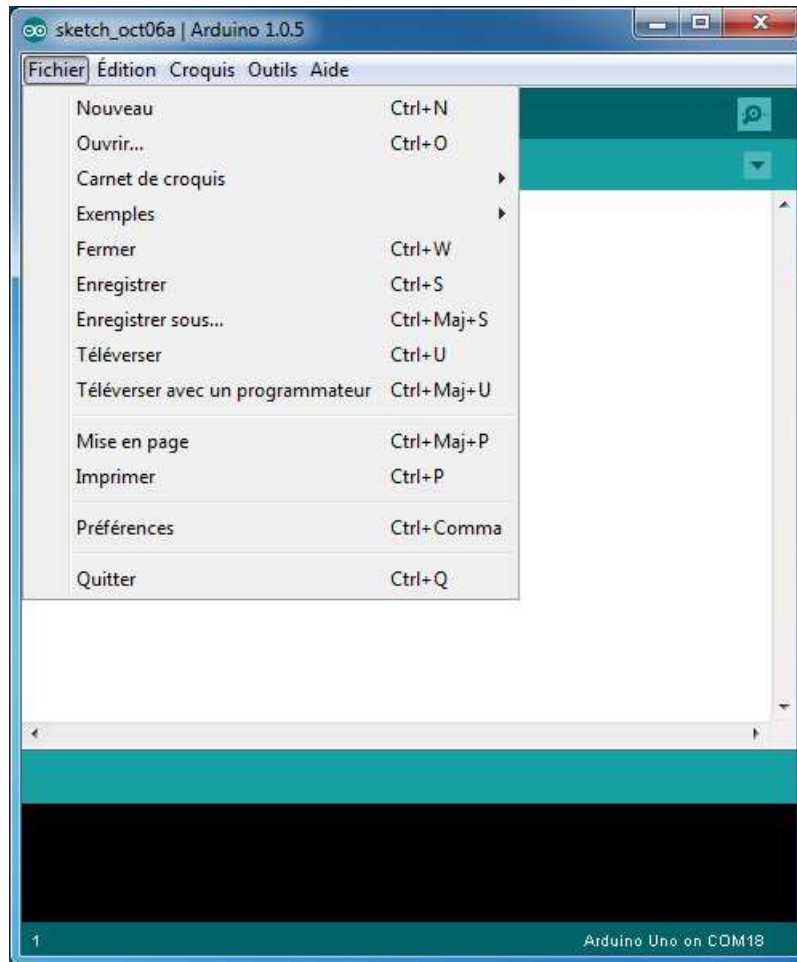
sketch_oct06a | Arduino 1.0.5

Fichier Édition Croquis Outils Aide

| | |
|---|---|
| Nouveau | Ctrl+N |
| Ouvrir... | Ctrl+O |
| Carnet de croquis | |
| Exemples | |
| Fermer | Ctrl+W |
| Enregistrer | Ctrl+S |
| Enregistrer sous... | Ctrl+Maj+S |
| Téléverser | Ctrl+U |
| Téléverser avec un programmateur | Ctrl+Maj+U |
| Mise en page | Ctrl+Maj+P |
| Imprimer | Ctrl+P |
| Préférences | Ctrl+Comma |
| Quitter | Ctrl+Q |

1

Arduino Uno on COM18